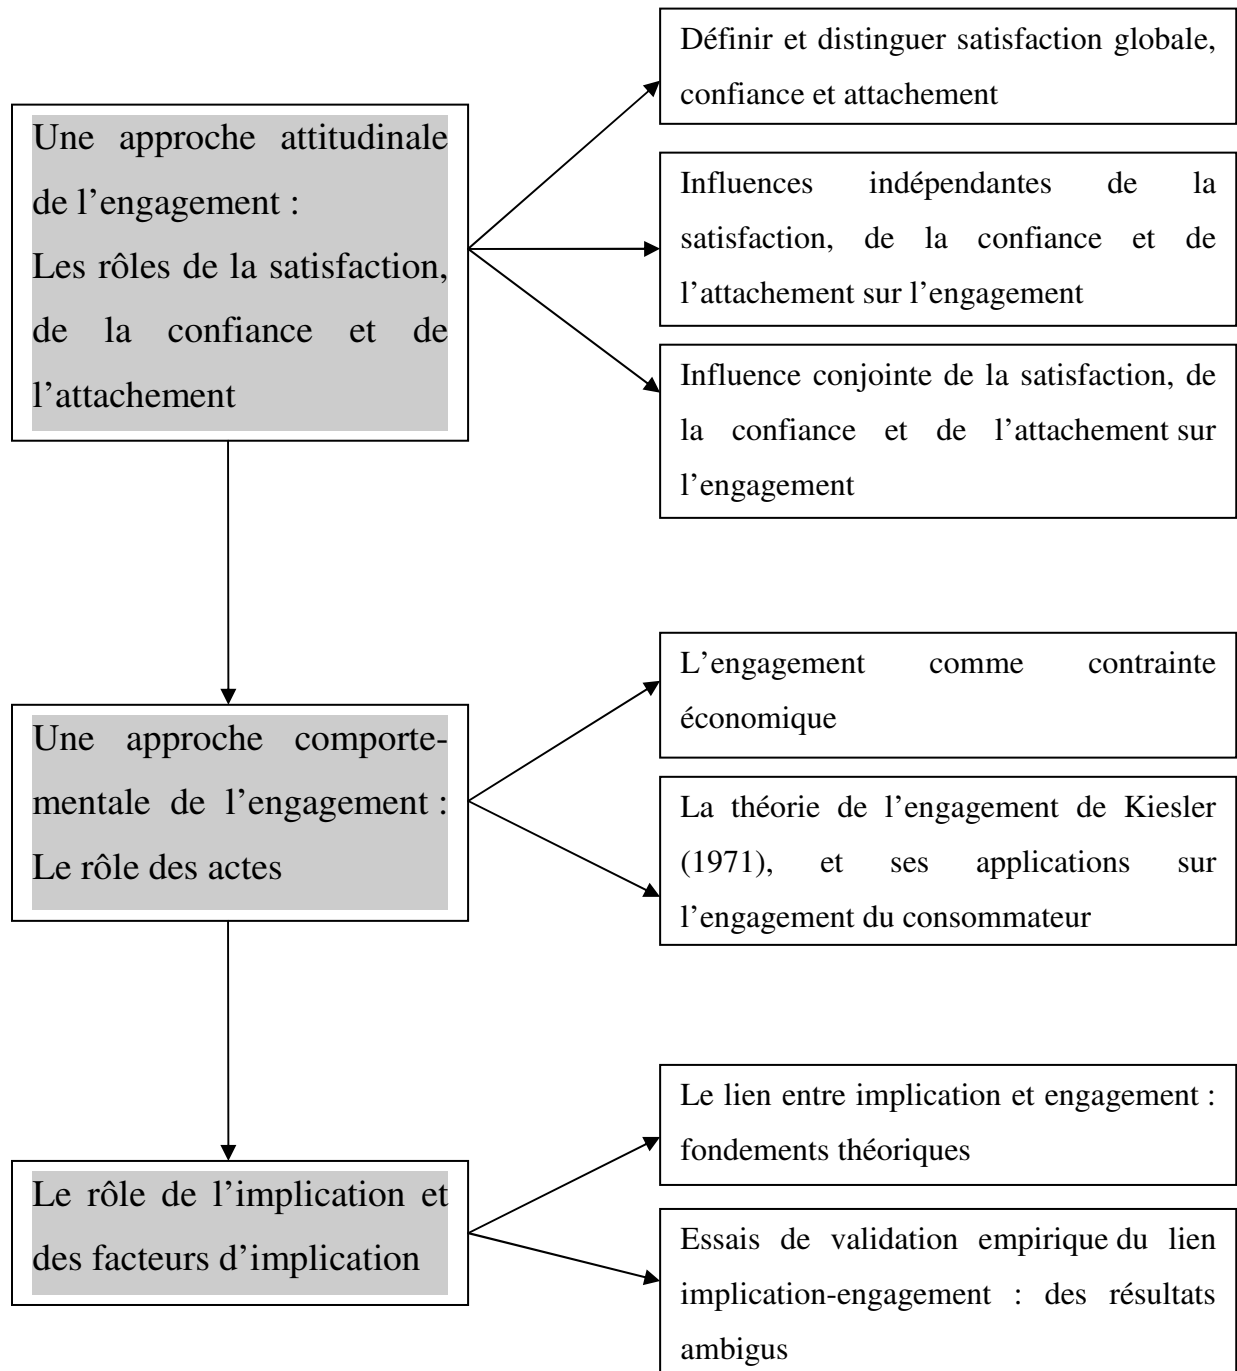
Une approche attitudinale de l'engagement :
Les rôles de la satisfaction, de la confiance et de l'attachement

Définir et distinguer satisfaction globale, confiance et attachement

Influences indépendantes de la satisfaction, de la confiance et de l'attachement sur l'engagement

Influence conjointe de la satisfaction, de la confiance et de l'attachement sur l'engagement

Une approche comportementale de l'engagement : Le rôle des actes

L'engagement comme contrainte économique

La théorie de l'engagement de Kiesler (1971), et ses applications sur l'engagement du consommateur

Le rôle de l'implication et des facteurs d'implication

Le lien entre implication et engagement : fondements théoriques

Essais de validation empirique du lien implication-engagement : des résultats ambigus